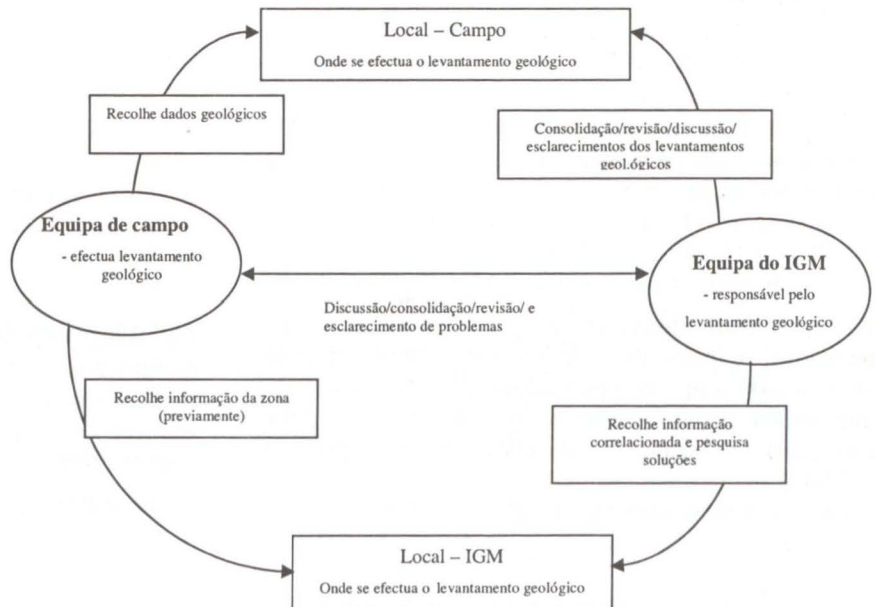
Local – Campo

Onde se efectua o levantamento geológico

Recolhe dados geológicos

Consolidação/revisão/discussão/ esclarecimentos dos levantamentos geol.ógicos

Equipa de campo

- efectua levantamento geológico

Equipa do IGM

- responsável pelo levantamento geológico

Discussão/consolidação/revisão/ e esclarecimento de problemas

Recolhe informação da zona (previamente)

Recolhe informação correlacionada e pesquisa soluções

Local – IGM

Onde se efectua o levantamento geológico